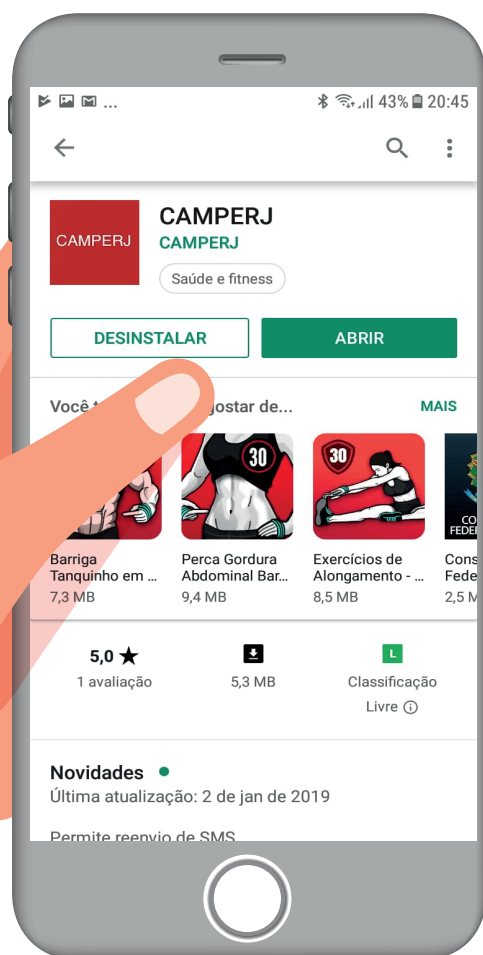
43% 20:45

CAMPERJ

CAMPERJ
CAMPERJ
Saúde e fitness

DESINSTALAR
ABRIR

Você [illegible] gostar de...
MAIS

30
30

Barriga Tanquinho em ...
7,3 MB

Perca Gordura Abdominal Bar...
9,4 MB

Exercícios de Alongamento - ...
8,5 MB

Cons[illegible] Fede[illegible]
2,5 M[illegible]

5,0 ★
1 avaliação

5,3 MB

L
Classificação Livre ⓘ

Novidades
Última atualização: 2 de jan de 2019

Permite reenvio de SMS